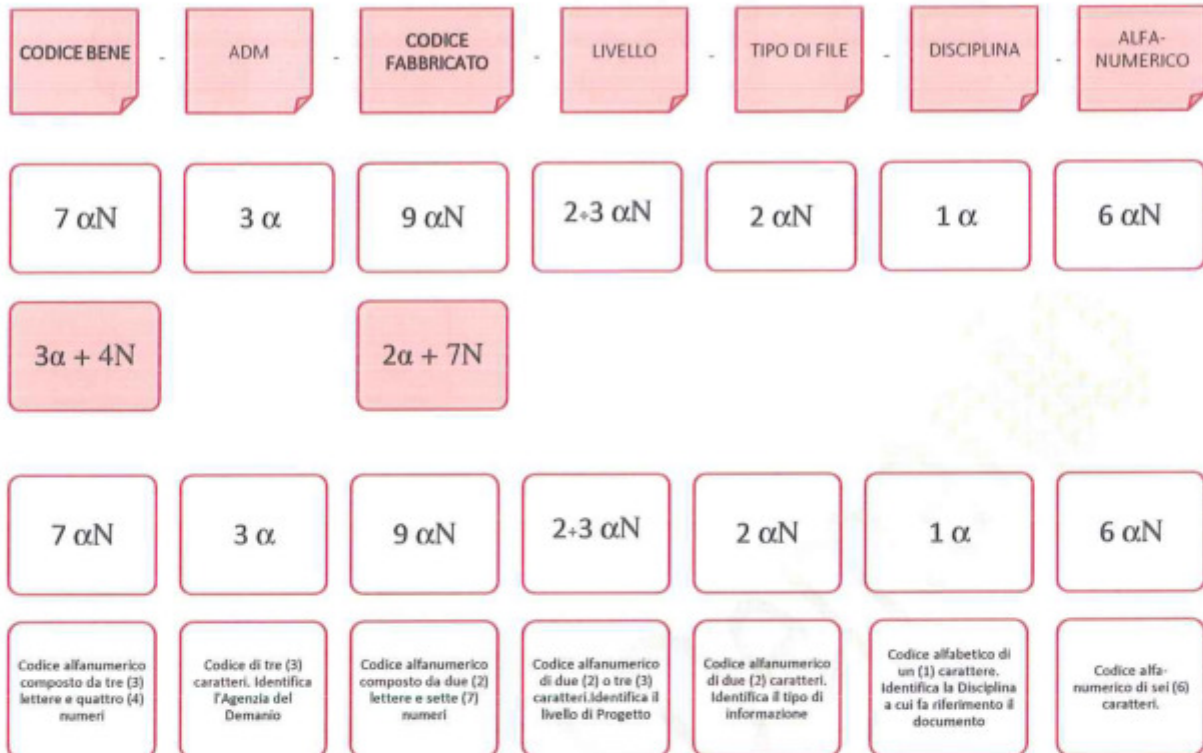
CODICE BENE - ADM - CODICE FABBRICATO - LIVELLO - TIPO DI FILE - DISCIPLINA - ALFA-NUMERICO

$7\ \alpha N$

$3\ \alpha$

$9\ \alpha N$

$2 \div 3\ \alpha N$

$2\ \alpha N$

$1\ \alpha$

$6\ \alpha N$

$3\alpha + 4N$

$2\alpha + 7N$

$7\ \alpha N$

$3\ \alpha$

$9\ \alpha N$

$2 \div 3\ \alpha N$

$2\ \alpha N$

$1\ \alpha$

$6\ \alpha N$

Codice alfanumerico composto da tre (3) lettere e quattro (4) numeri

Codice di tre (3) caratteri. Identifica l'Agenzia del Demanio

Codice alfanumerico composto da due (2) lettere e sette (7) numeri

Codice alfanumerico di due (2) o tre (3) caratteri.Identifica il livello di Progetto

Codice alfanumerico di due (2) caratteri. Identifica il tipo di informazione

Codice alfabetico di un (1) carattere. Identifica la Disciplina a cui fa riferimento il documento

Codice alfa-numerico di sei (6) caratteri.